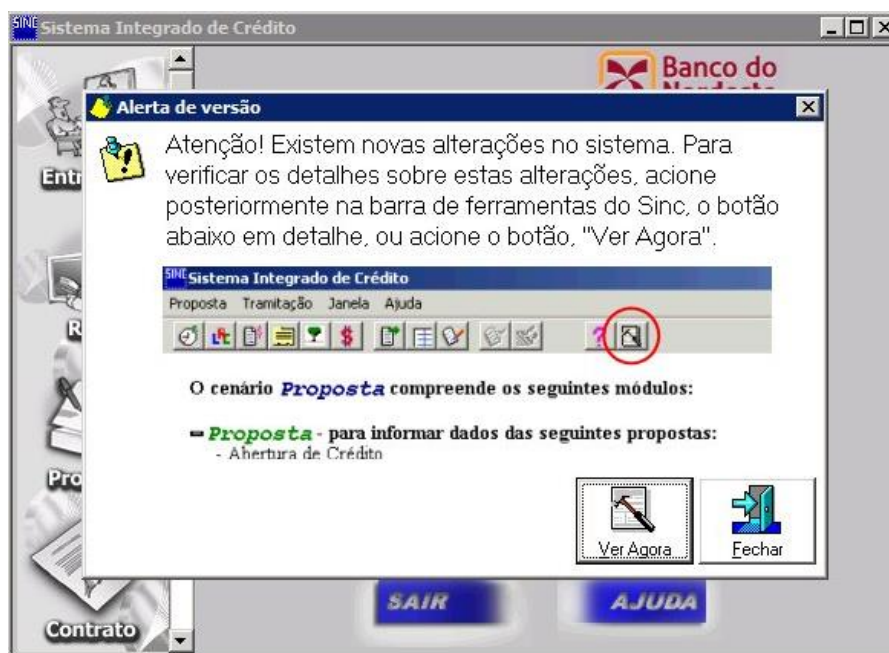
SINC Sistema Integrado de Crédito

Banco do

Alerta de versão

Entr

Atenção! Existem novas alterações no sistema. Para verificar os detalhes sobre estas alterações, acione posteriormente na barra de ferramentas do Sinc, o botão abaixo em detalhe, ou acione o botão, "Ver Agora".

SINC Sistema Integrado de Crédito

Proposta Tramitação Janela Ajuda

$

O cenário Proposta compreende os seguintes módulos:

= Proposta - para informar dados das seguintes propostas:
- Abertura de Crédito

Pro

Ver Agora

Fechar

SAIR

AJUDA

Contrato